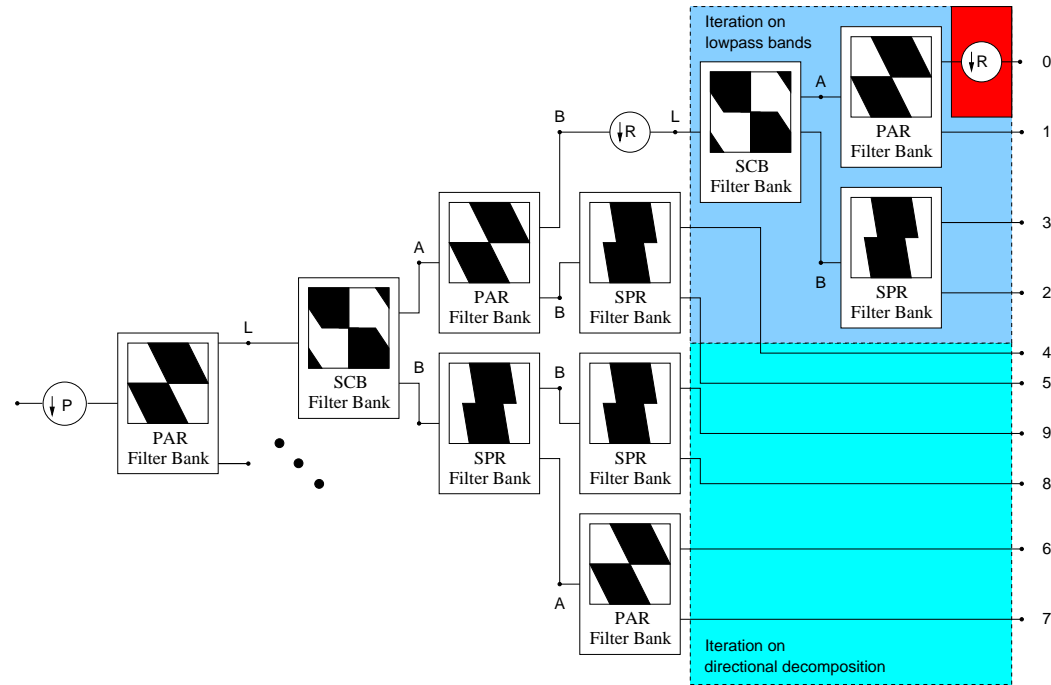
Iteration on lowpass bands

R

0

A

PAR Filter Bank

1

B

R

L

SCB Filter Bank

3

A

PAR Filter Bank

SPR Filter Bank

B

SPR Filter Bank

2

L

SCB Filter Bank

B

B

4

5

P

PAR Filter Bank

B

SPR Filter Bank

B

SPR Filter Bank

9

8

6

A

PAR Filter Bank

7

Iteration on directional decomposition